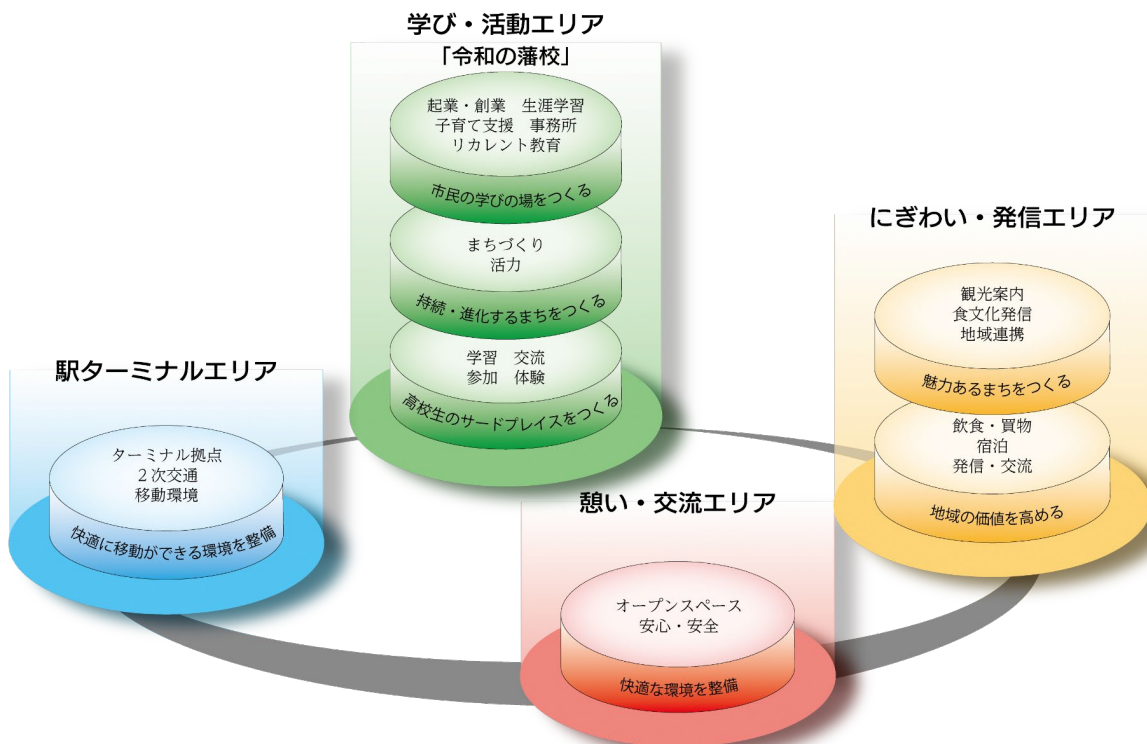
学び・活動エリア
「令和の藩校」

起業・創業　生涯学習
子育て支援　事務所
リカレント教育

市民の学びの場をつくる

まちづくり
活力

持続・進化するまちをつくる

学習　交流
参加　体験

高校生のサードプレイスをつくる

にぎわい・発信エリア

観光案内
食文化発信
地域連携

魅力あるまちをつくる

飲食・買物
宿泊
発信・交流

地域の価値を高める

駅ターミナルエリア

ターミナル拠点
２次交通
移動環境

快適に移動ができる環境を整備

憩い・交流エリア

オープンスペース
安心・安全

快適な環境を整備